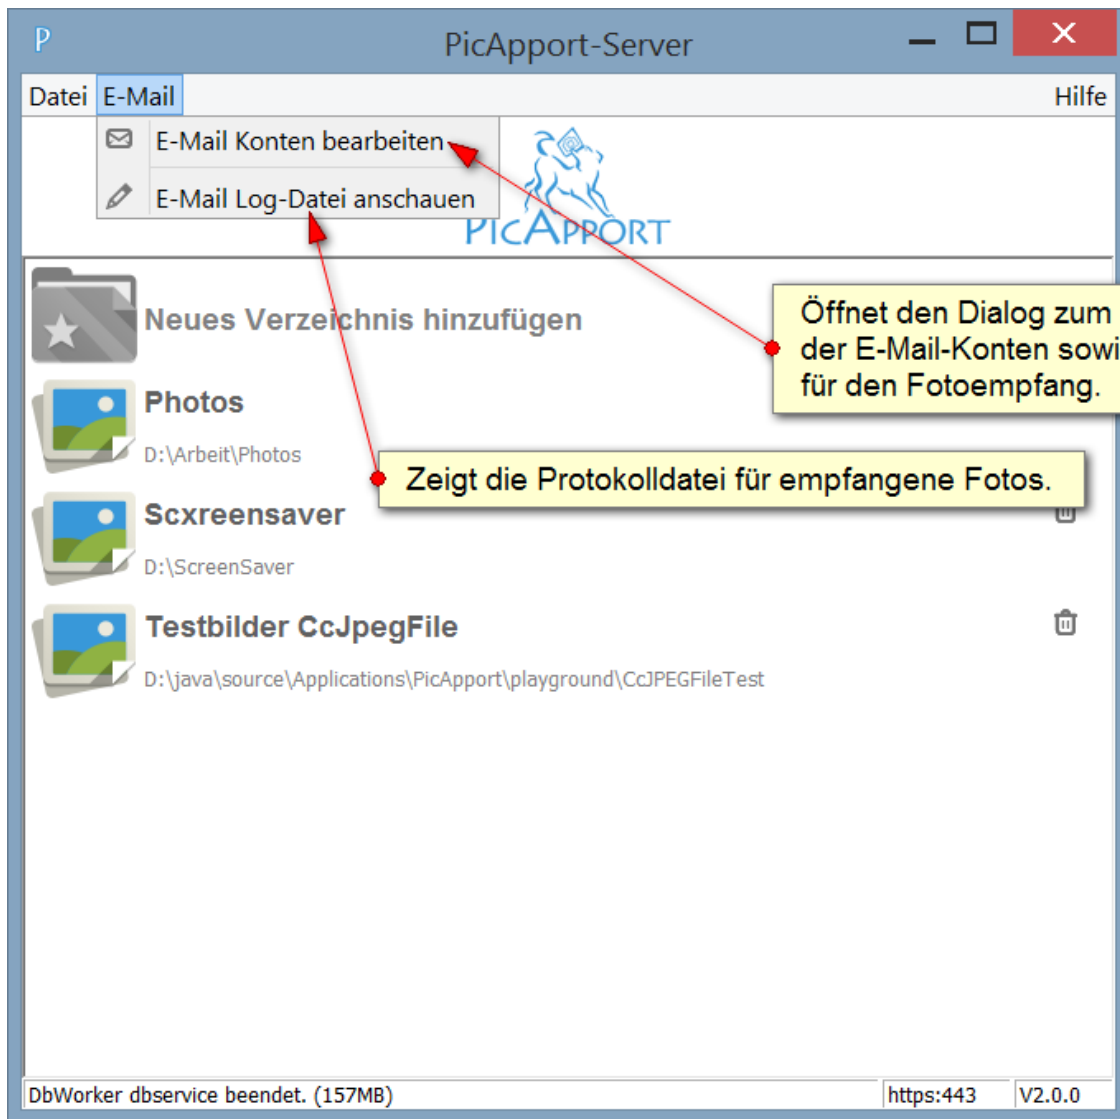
P PicApport-Server

Datei E-Mail Hilfe

E-Mail Konten bearbeiten

E-Mail Log-Datei anschauen

PICAPPORT

Neues Verzeichnis hinzufügen

Öffnet den Dialog zum der E-Mail-Konten sowi für den Fotoempfang.

Photos

D:\Arbeit\Photos

Zeigt die Protokolldatei für empfangene Fotos.

Scxreensaver

D:\ScreenSaver

Testbilder CcJpegFile

D:\java\source\Applications\PicApport\playground\CcJPEGFileTest

DbWorker dbservice beendet. (157MB) https:443 V2.0.0